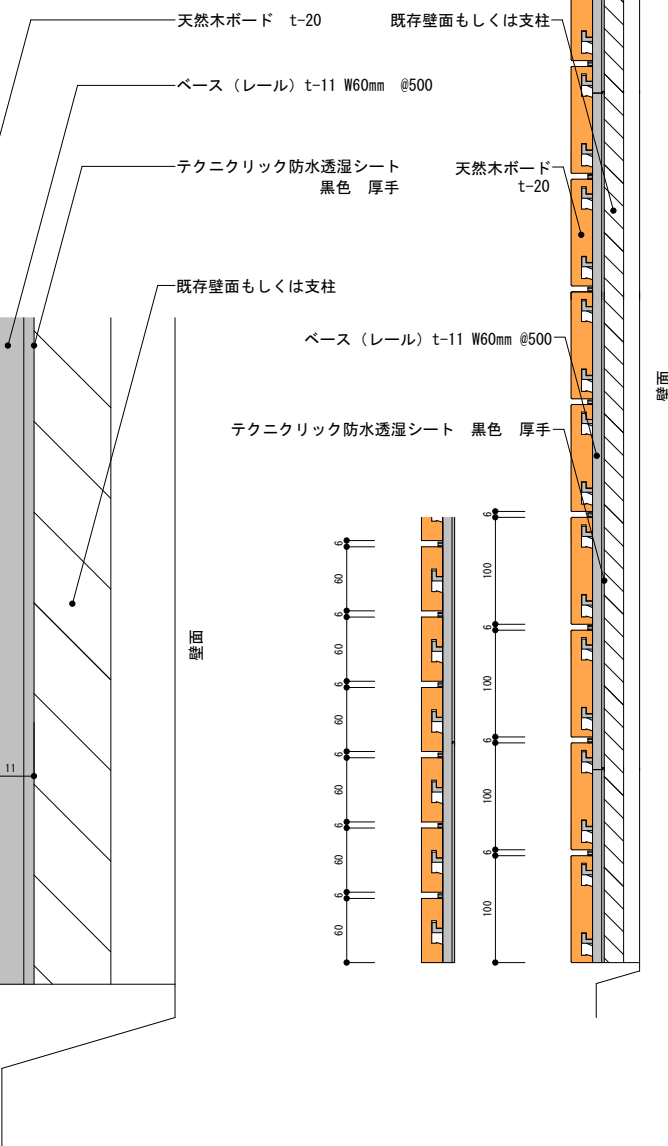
天然木ボード t-20

ベース（レール）t-11 W60mm @500

テクニクリック防水透湿シート
黒色 厚手

既存壁面もしくは支柱

11

壁面

既存壁面もしくは支柱

天然木ボード
t-20

ベース（レール）t-11 W60mm @500

テクニクリック防水透湿シート 黒色 厚手

6
60
6
60
6
60
6
60
6
60
6
60

6
100
6
100
6
100
6
100

壁面